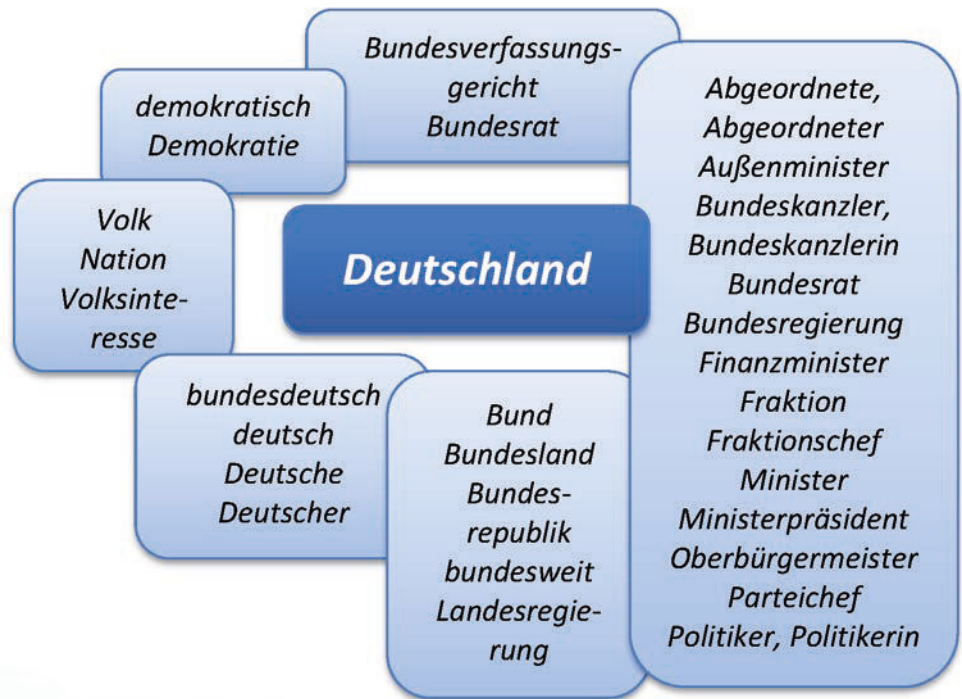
Bundesverfassungsgericht
Bundesrat

demokratisch
Demokratie

Volk
Nation
Volksinteresse

Deutschland

Abgeordnete,
Abgeordneter
Außenminister
Bundeskanzler,
Bundeskanzlerin
Bundesrat
Bundesregierung
Finanzminister
Fraktion
Fraktionschef
Minister
Ministerpräsident
Oberbürgermeister
Parteichef
Politiker, Politikerin

bundesdeutsch
deutsch
Deutsche
Deutscher

Bund
Bundesland
Bundesrepublik
bundesweit
Landesregierung